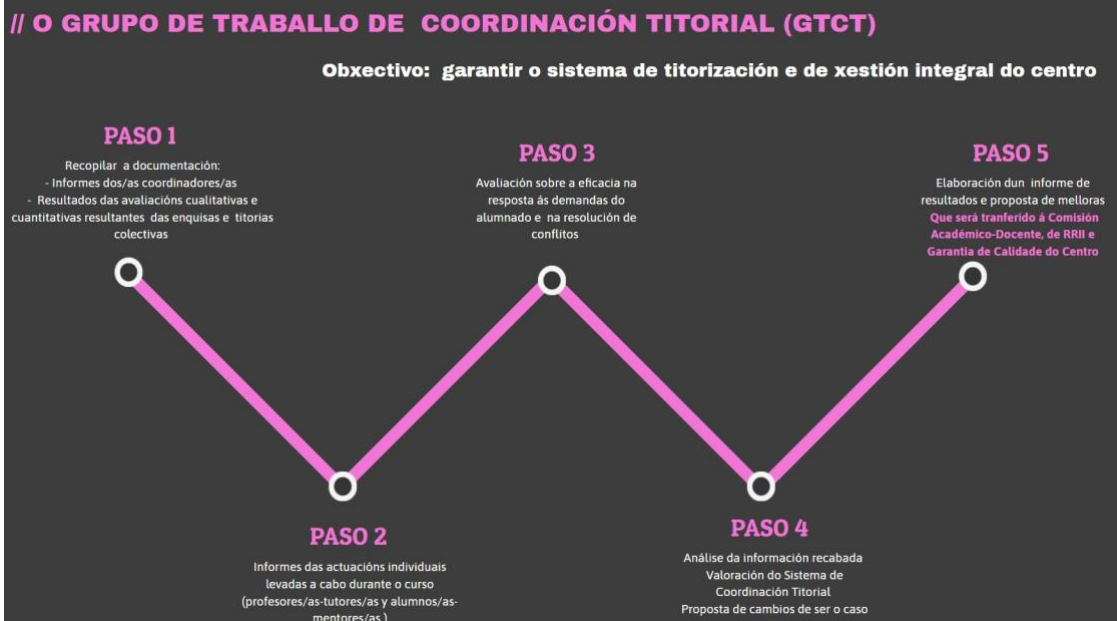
// O GRUPO DE TRABALLO DE COORDINACIÓN TITORIAL (GTCT)

Obxectivo: garantir o sistema de titorización e de xestión integral do centro

PASO 1

Recopilar a documentación:
- Informes dos/as coordinadores/as
- Resultados das avaliacións cualitativas e cuantitativas resultantes das enquisas e titorias colectivas

PASO 3

Avaliación sobre a eficacia na resposta ás demandas do alumnado e na resolución de conflitos

PASO 5

Elaboración dun informe de resultados e proposta de melloras
Que será tranferido á Comisión Académico-Docente, de RRII e Garantia de Calidade do Centro

PASO 2

Informes das actuacións individuais levadas a cabo durante o curso (profesores/as-tutores/as y alumnos/as-mentores/as)

PASO 4

Análise da información recabada
Valoración do Sistema de Coordinación Titorial
Proposta de cambios de ser o caso